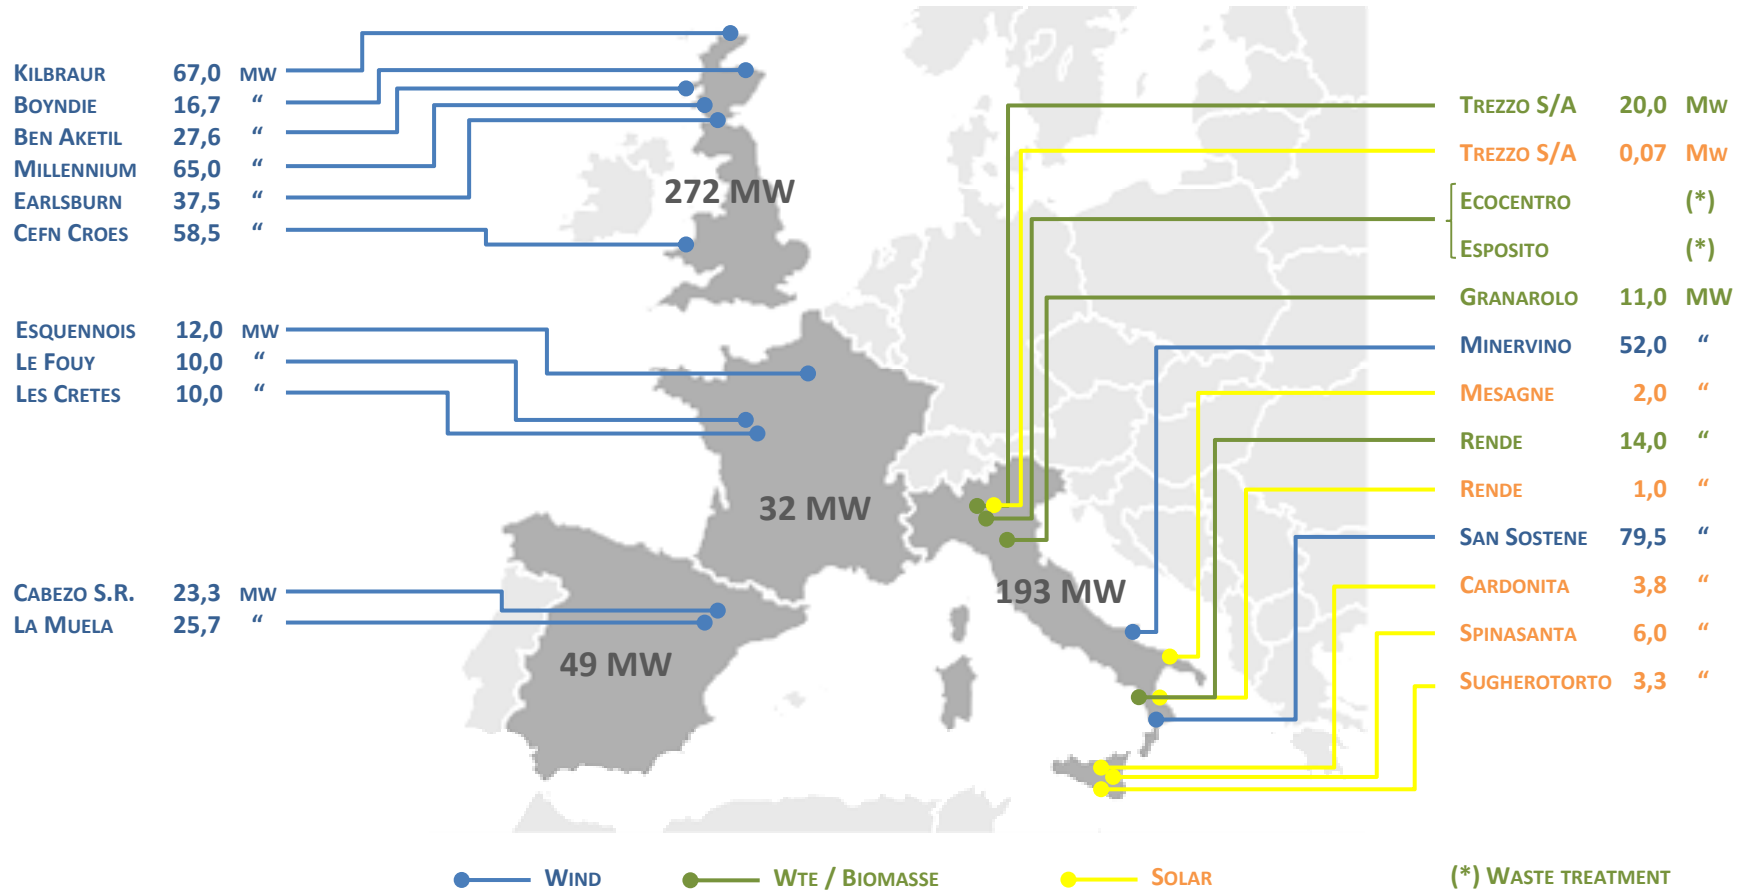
KILBRAUR 67,0 MW
BOYNDIE 16,7 "
BEN AKETIL 27,6 "
MILLENNIUM 65,0 "
EARLSBURN 37,5 "
CEFN CROES 58,5 "

272 MW

ESQUENNOIS 12,0 MW
LE FOUY 10,0 "
LES CRETES 10,0 "

32 MW

CABEZO S.R. 23,3 MW
LA MUELA 25,7 "

49 MW

193 MW

TREZZO S/A 20,0 MW
TREZZO S/A 0,07 MW
ECOCENTRO (*)
ESPOSITO (*)
GRANAROLO 11,0 MW
MINERVINO 52,0 "
MESAGNE 2,0 "
RENDE 14,0 "
RENDE 1,0 "
SAN SOSTENE 79,5 "
CARDONITA 3,8 "
SPINASANTA 6,0 "
SUGHEROTORTO 3,3 "

WIND
WTE / BIOMASSE
SOLAR
(*) WASTE TREATMENT